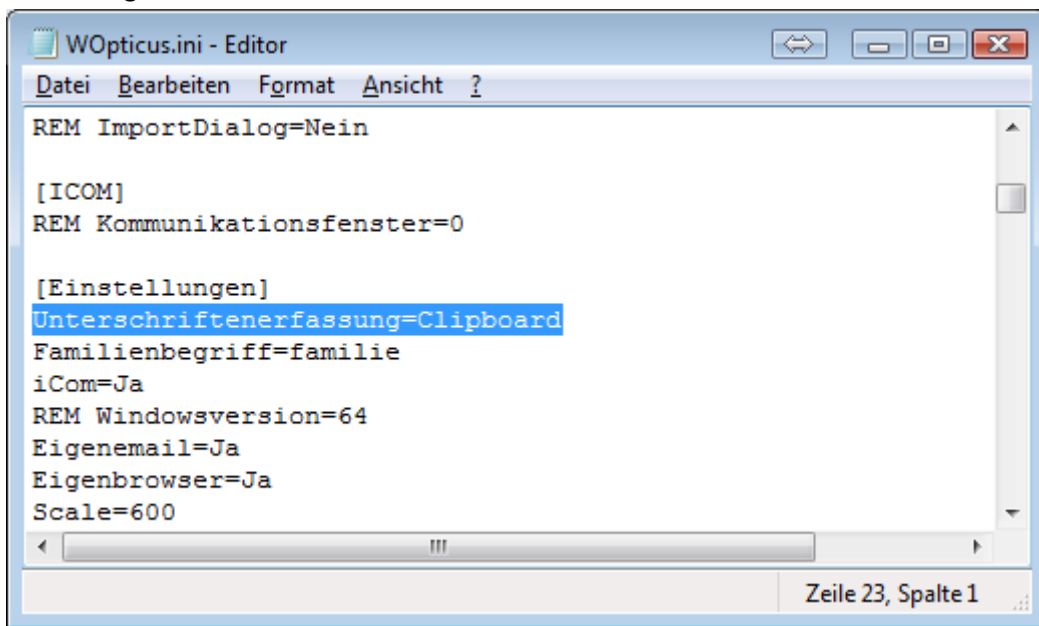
WOpticus.ini - Editor

Datei Bearbeiten Format Ansicht ?

REM ImportDialog=Nein

[ICOM]
REM Kommunikationsfenster=0

[Einstellungen]
Unterschriftenerfassung=Clipboard
Familienbegriff=familie
iCom=Ja
REM Windowsversion=64
Eigenemail=Ja
Eigenbrowser=Ja
Scale=600

Zeile 23, Spalte 1